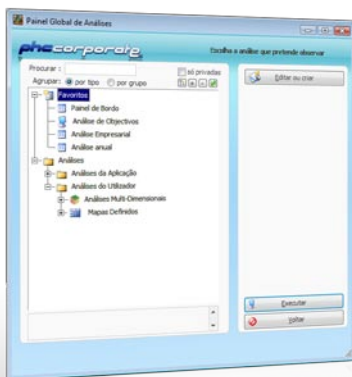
Painel Global de Análises

phc corporate

Escolha a análise que pretende observar

Procurar :

só privadas

Agrupar: por tipo por grupo

Editar ou criar

Favoritos

Painel de Bordo

Análise de Objectivos

Análise Empresarial

Análise anual

Análises

Análises da Aplicação

Análises do Utilizador

Análises Multi-Dimensionais

Mapas Definidos

Executar

Voltar